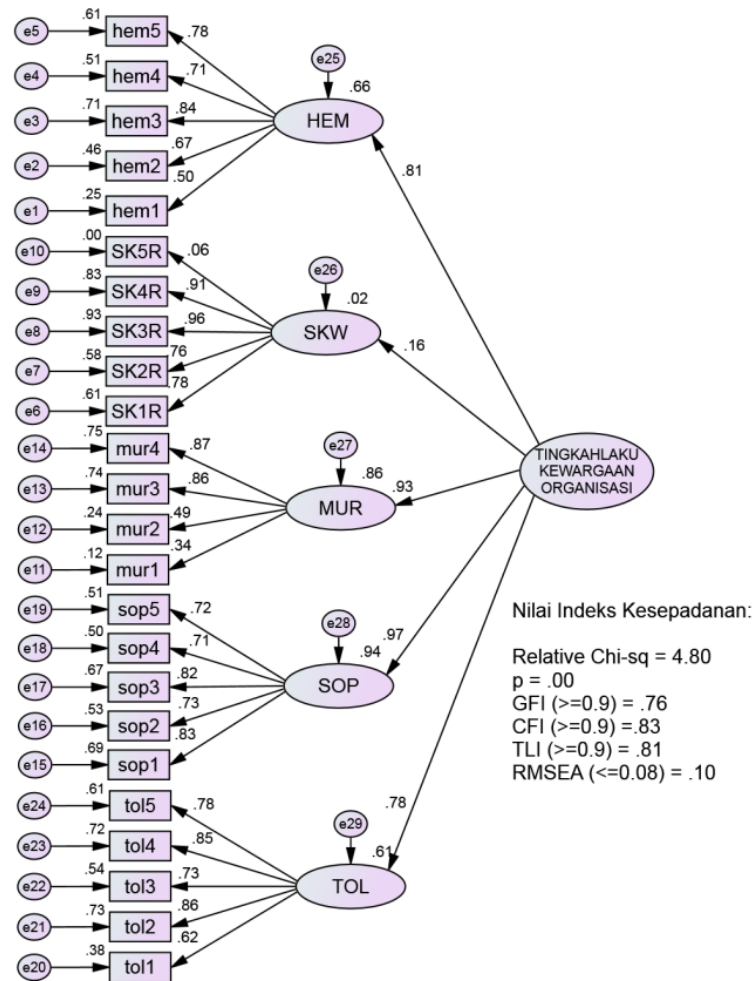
e5 .61 hem5 .78
e4 .51 hem4 .71
e3 .71 hem3 .84
e2 .46 hem2 .67
e1 .25 hem1 .50

e25 .66 HEM .81

e10 .00 SK5R .06
e9 .83 SK4R .91
e8 .93 SK3R .96
e7 .58 SK2R .76
e6 .61 SK1R .78

e26 .02 SKW .16

e14 .75 mur4 .87
e13 .74 mur3 .86
e12 .24 mur2 .49
e11 .12 mur1 .34

e27 .86 MUR .93

TINGKAHLAKU KEWARGAAN ORGANISASI

e19 .51 sop5 .72
e18 .50 sop4 .71
e17 .67 sop3 .82
e16 .53 sop2 .73
e15 .69 sop1 .83

e28 .94 SOP .97

Nilai Indeks Kesepadanan:

Relative Chi-sq = 4.80
p = .00
GFI (>=0.9) = .76
CFI (>=0.9) =.83
TLI (>=0.9) = .81
RMSEA (<=0.08) = .10

e24 .61 tol5 .78
e23 .72 tol4 .85
e22 .54 tol3 .73
e21 .73 tol2 .86
e20 .38 tol1 .62

e29 .61 TOL .78